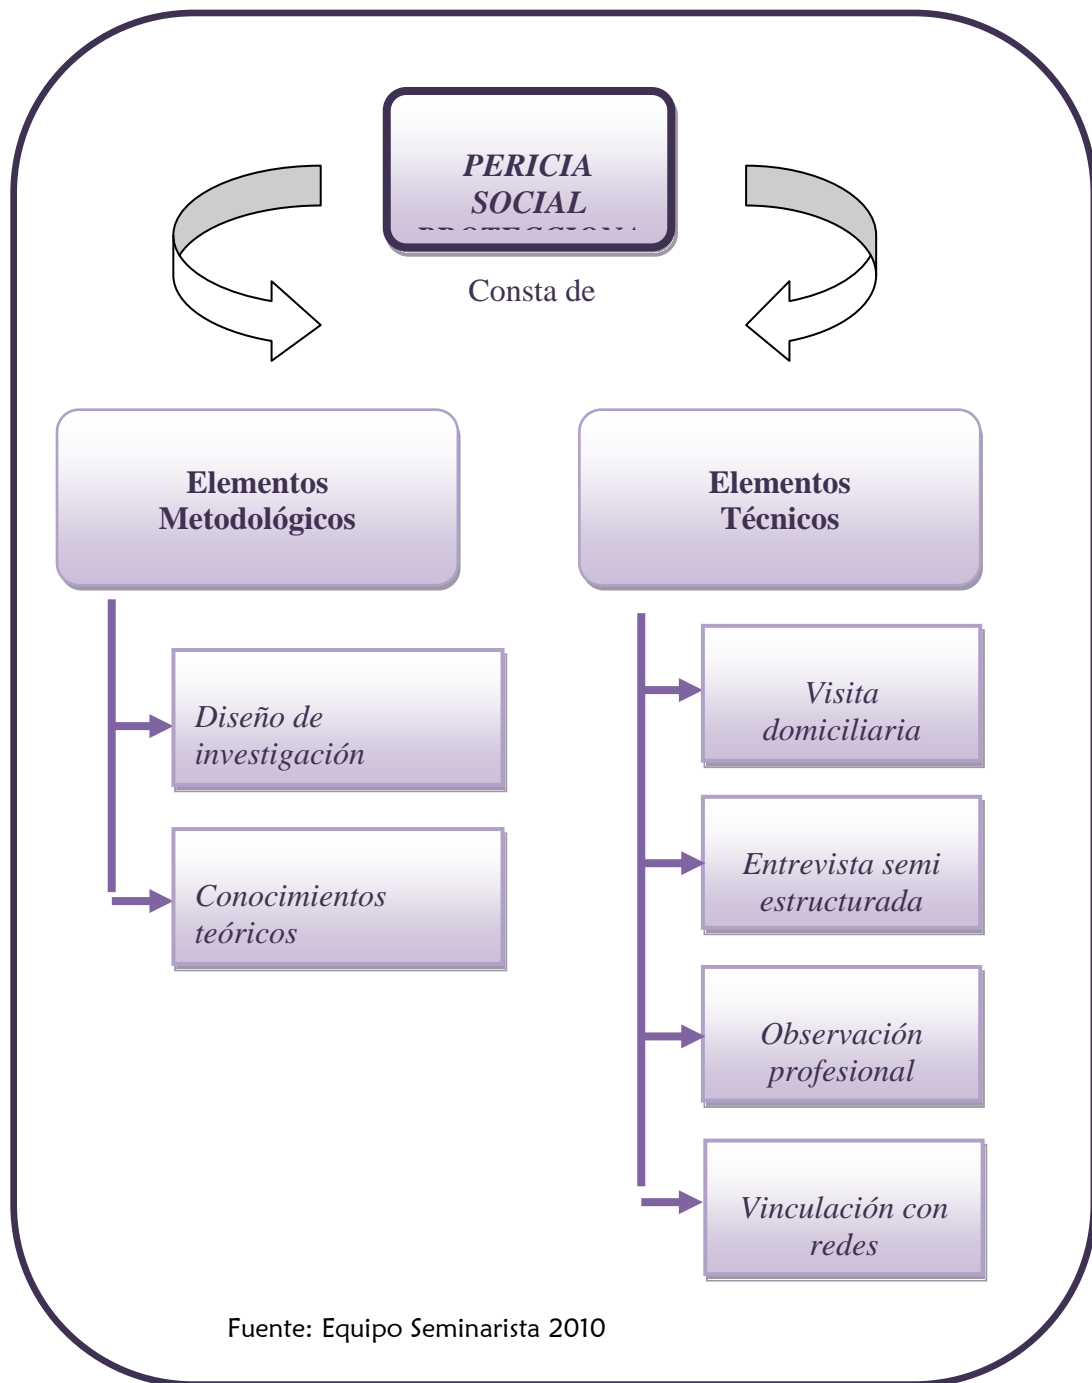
PERICIA SOCIAL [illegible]

Consta de

Elementos Metodológicos

Elementos Técnicos

Diseño de investigación

Conocimientos teóricos

Visita domiciliaria

Entrevista semi estructurada

Observación profesional

Vinculación con redes

Fuente: Equipo Seminarista 2010